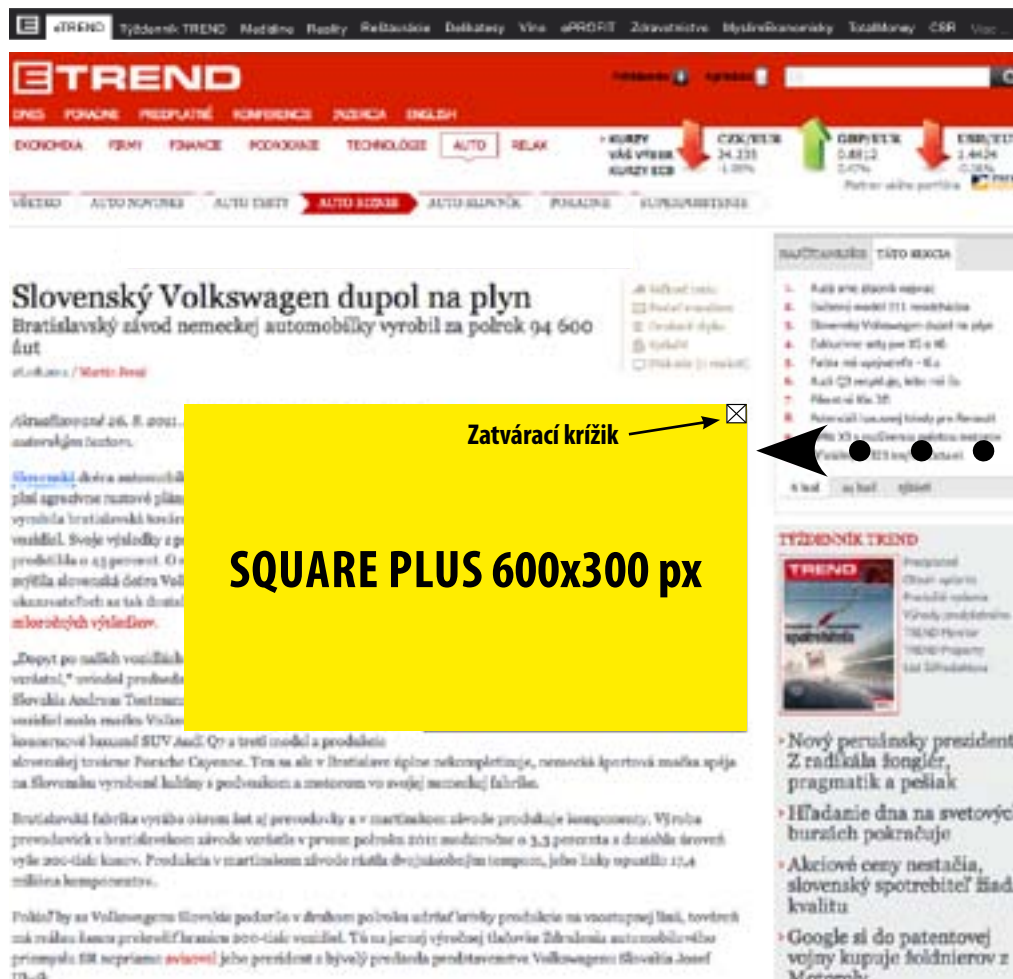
eTREND Týždenník TREND Medialne Reality Reštaurácie Delikatesy Vina ePROFIT Zdravotníctvo Mladí ekonomisti TotalMoney CSR

ETREND

DNES PORADNE PREDPLATNÉ KONFERENCIE INZERCIA ENGLISH

EKONOMIKA FIRMY FINANCIE PODNIKANIE TECHNOLÓGIE AUTO RELAX

KURZY VÁŠ VÝBER KURZY ECB

CZK/EUR 24.235
GBP/EUR 0.8812
USD/EUR 1.4424

VŠETKO AUTO NOVINKY AUTO TESTY AUTO BIZNIS AUTO SLOVNÍK PORADNE SUPERŠPORTOVÉ

NAJČÍTANEJŠIE TÁTO SEKCIA

Slovenský Volkswagen dupol na plyn

Bratislavský závod nemeckej automobilky vyrobil za polrok 94 600 áut

Aktualizované 26. 8. 2011

Zatvárací krížik

SQUARE PLUS 600x300 px

TÝŽDENNÍK TREND

Nový peruánsky prezident Z radikála fongler, pragmatik a pešiak

Hľadanie dna na svetových burzách pokračuje

Akciové ceny nestačia, slovenský spotrebiteľ žiada kvalitu

Google si do patentovej vojny kupuje žoldnierov z Motoroly

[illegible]